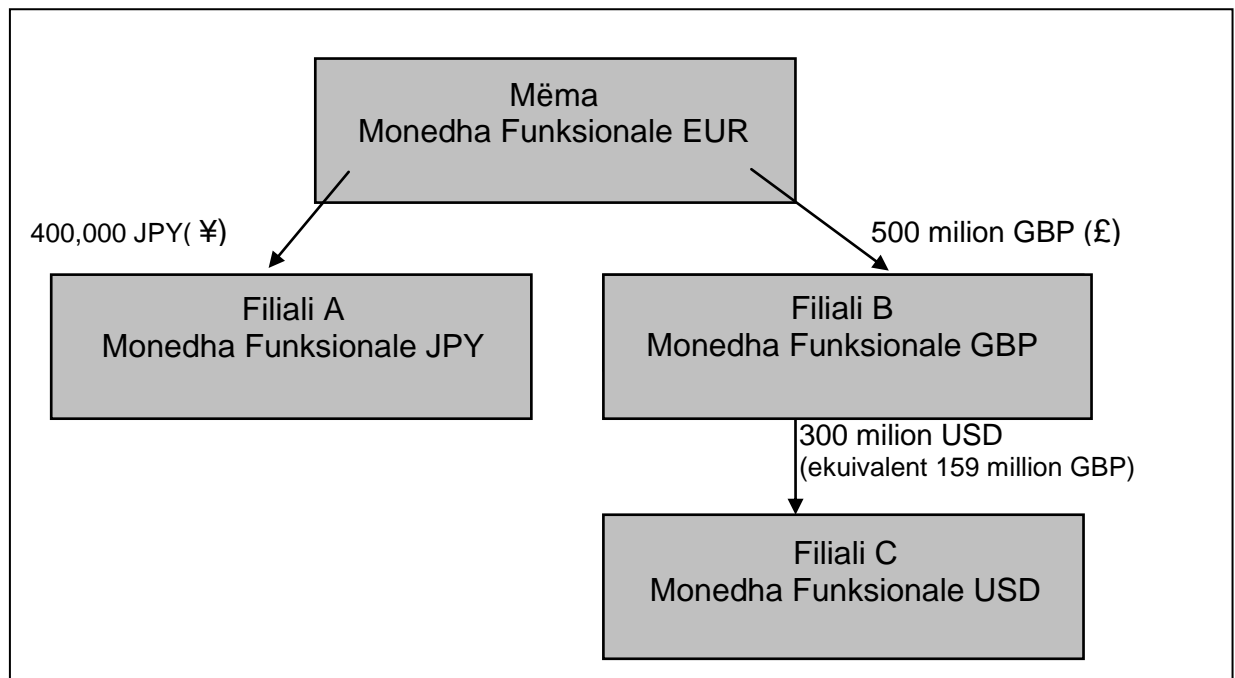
Mëma
Monedha Funksionale EUR

400,000 JPY( ¥)

500 milion GBP (£)

Filiali A
Monedha Funksionale JPY

Filiali B
Monedha Funksionale GBP

300 milion USD
(ekuivalent 159 million GBP)

Filiali C
Monedha Funksionale USD